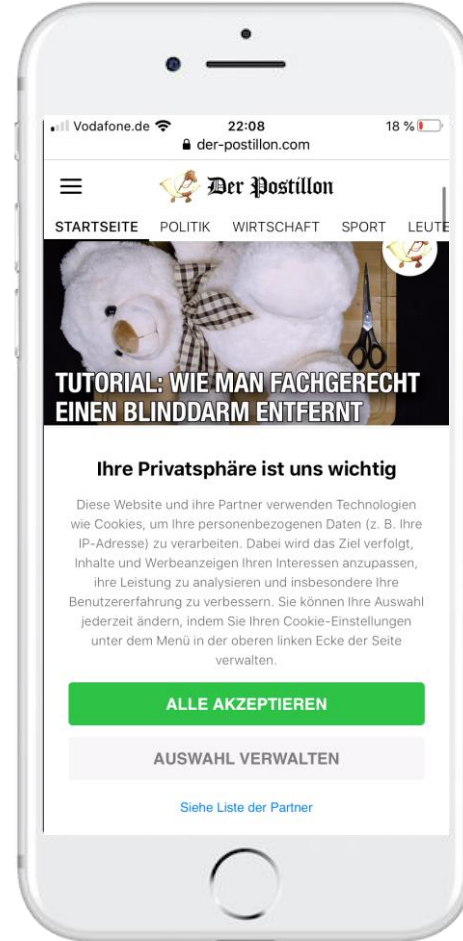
Vodafone.de 22:08 18 %

der-postillon.com

Der Postillon

STARTSEITE POLITIK WIRTSCHAFT SPORT LEUTE

TUTORIAL: WIE MAN FACHGERECHT EINEN BLINDDARM ENTFERNT

Ihre Privatsphäre ist uns wichtig

Diese Website und ihre Partner verwenden Technologien wie Cookies, um Ihre personenbezogenen Daten (z. B. Ihre IP-Adresse) zu verarbeiten. Dabei wird das Ziel verfolgt, Inhalte und Werbeanzeigen Ihren Interessen anzupassen, ihre Leistung zu analysieren und insbesondere Ihre Benutzererfahrung zu verbessern. Sie können Ihre Auswahl jederzeit ändern, indem Sie Ihren Cookie-Einstellungen unter dem Menü in der oberen linken Ecke der Seite verwalten.

ALLE AKZEPTIEREN

AUSWAHL VERWALTEN

Siehe Liste der Partner